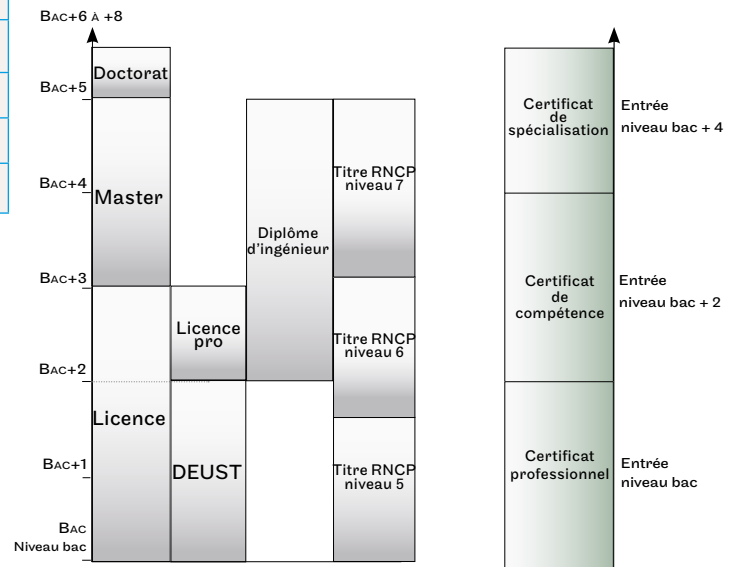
Bac+6 à +8

Bac+5

Bac+4

Bac+3

Bac+2

Bac+1

Bac
Niveau bac

Doctorat

Master

Licence

Licence pro

DEUST

Diplôme d'ingénieur

Titre RNCP niveau 7

Titre RNCP niveau 6

Titre RNCP niveau 5

Certificat de spécialisation

Entrée niveau bac + 4

Certificat de compétence

Entrée niveau bac + 2

Certificat professionnel

Entrée niveau bac